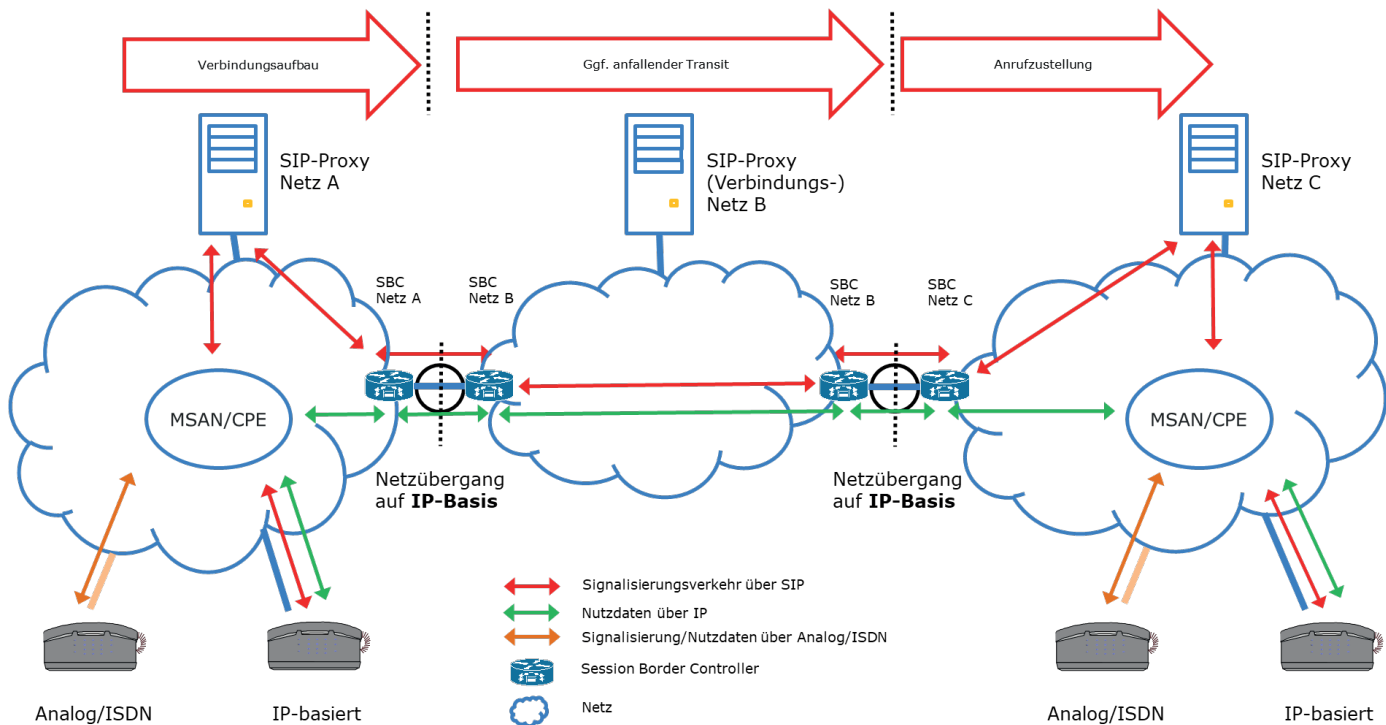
Verbindungsaufbau

Ggf. anfallender Transit

Anrufzustellung

SIP-Proxy
Netz A

SIP-Proxy
(Verbindungs-)
Netz B

SIP-Proxy
Netz C

SBC
Netz A

SBC
Netz B

SBC
Netz B

SBC
Netz C

MSAN/CPE

MSAN/CPE

Netzübergang
auf **IP-Basis**

Netzübergang
auf **IP-Basis**

Signalisierungsverkehr über SIP

Nutzdaten über IP

Signalisierung/Nutzdaten über Analog/ISDN

Session Border Controller

Netz

Analog/ISDN

IP-basiert

Analog/ISDN

IP-basiert